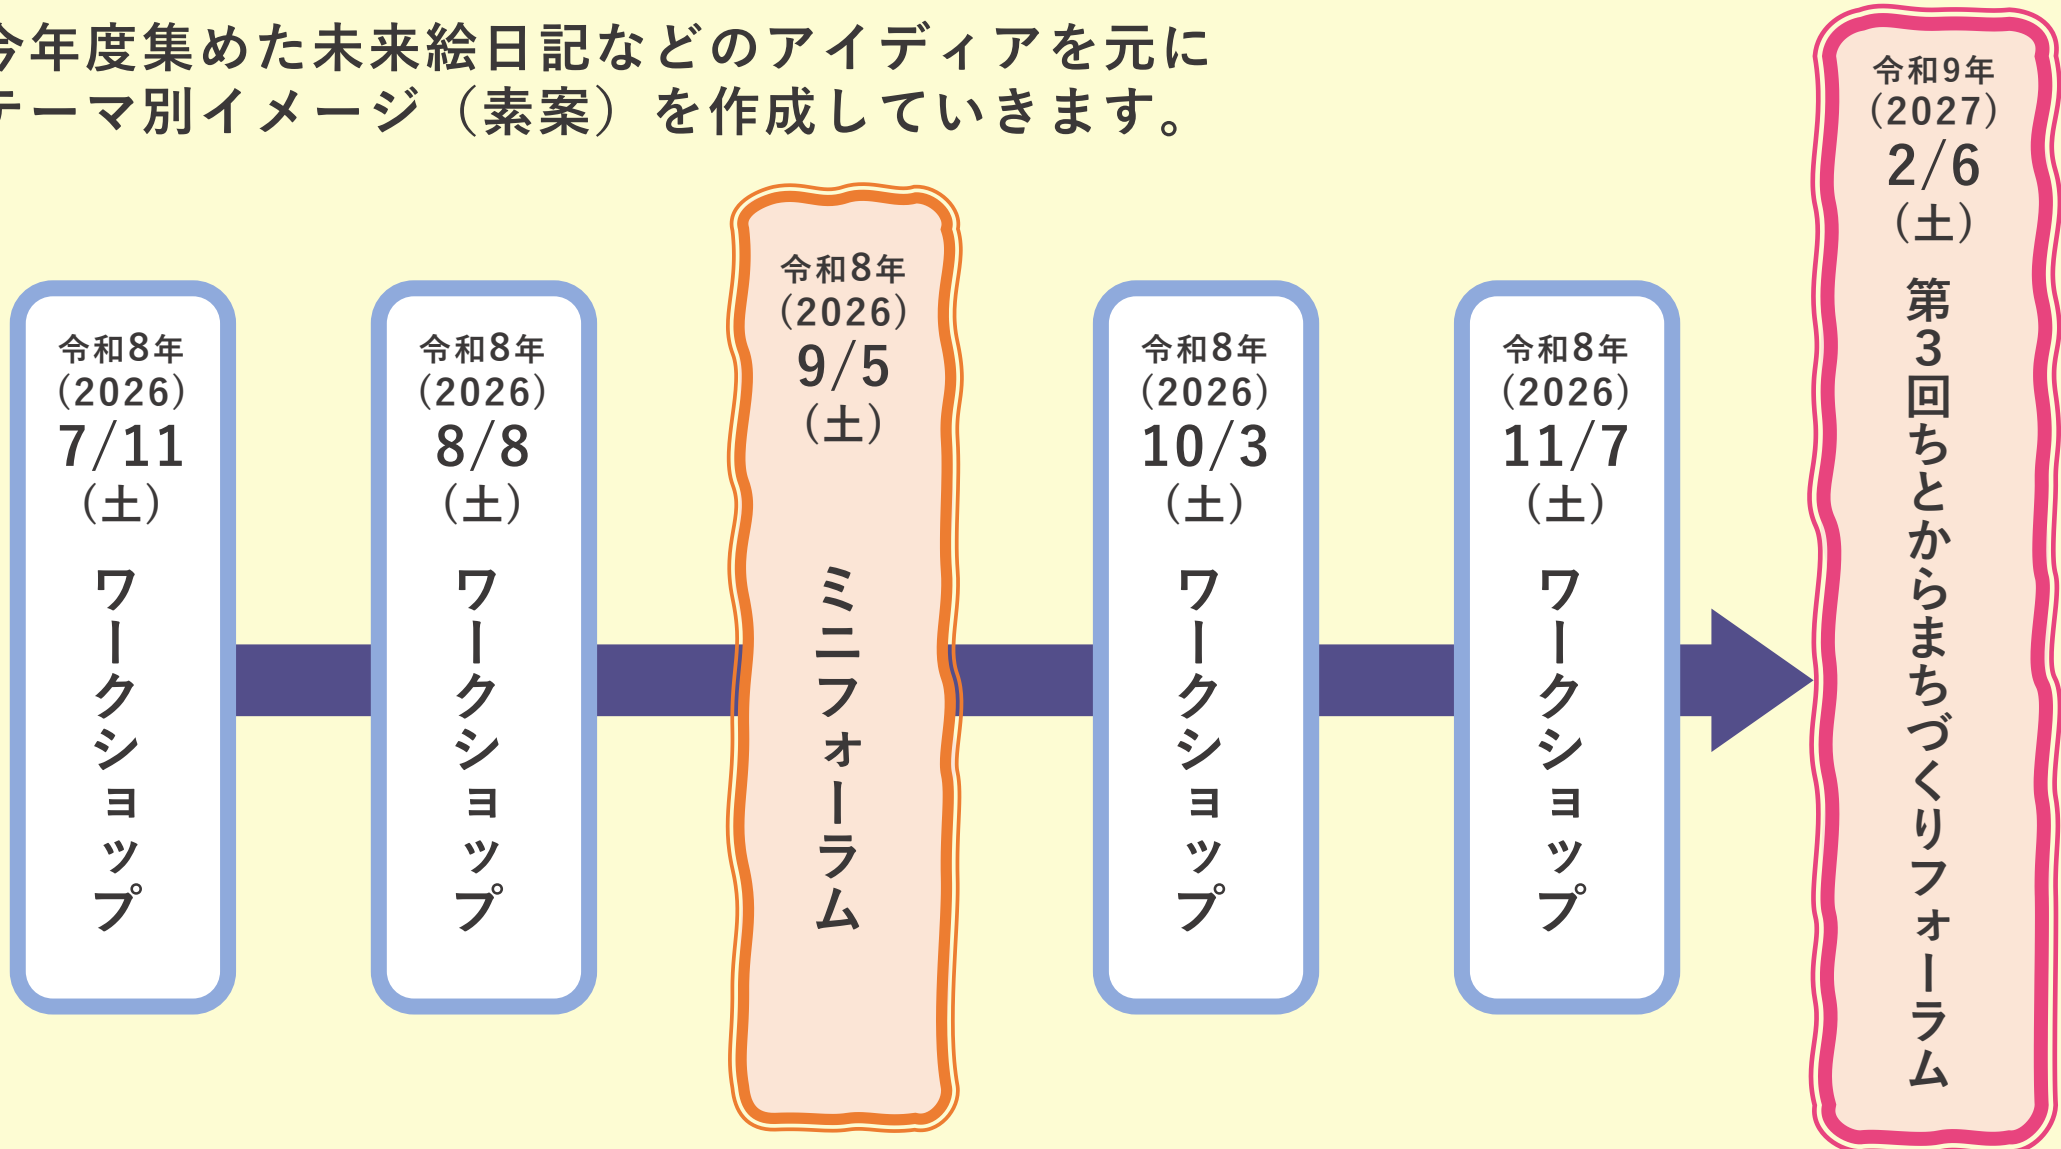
今年度集めた未来絵日記などのアイディアを元に
テーマ別イメージ（素案）を作成していきます。

令和8年
(2026)
7/11
(土)
ワークショップ

令和8年
(2026)
8/8
(土)
ワークショップ

令和8年
(2026)
9/5
(土)
ミニフォーラム

令和8年
(2026)
10/3
(土)
ワークショップ

令和8年
(2026)
11/7
(土)
ワークショップ

令和9年
(2027)
2/6
(土)
第3回ちとからまちづくりフォーラム